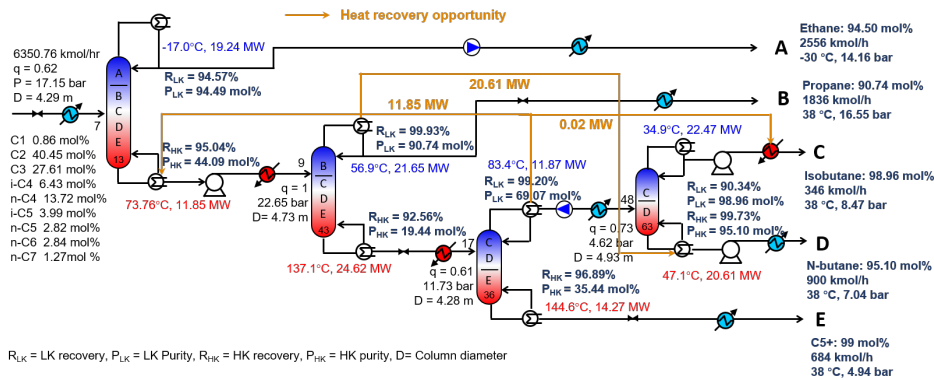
Heat recovery opportunity

6350.76 kmol/hr
q = 0.62
P = 17.15 bar
D = 4.29 m

-17.0°C, 19.24 MW

A
B
C
D
E
13

7

$R_{LK}$ = 94.57%
$P_{LK}$ = 94.49 mol%

Ethane: 94.50 mol%
2556 kmol/h
-30 °C, 14.16 bar

20.61 MW

11.85 MW

Propane: 90.74 mol%
1836 kmol/h
38 °C, 16.55 bar

0.02 MW

$R_{HK}$ = 95.04%
$P_{HK}$ = 44.09 mol%

$R_{LK}$ = 99.93%
$P_{LK}$ = 90.74 mol%

34.9°C, 22.47 MW

C1 0.86 mol%
C2 40.45 mol%
C3 27.61 mol%
i-C4 6.43 mol%
n-C4 13.72 mol%
i-C5 3.99 mol%
n-C5 2.82 mol%
n-C6 2.84 mol%
n-C7 1.27mol %

56.9°C, 21.65 MW

9

B
C
D
E
43

q = 1
22.65 bar
D= 4.73 m

73.76°C, 11.85 MW

83.4°C, 11.87 MW
$R_{LK}$ = 99.20%
$P_{LK}$ = 69.07 mol%

48

C
D
63

$R_{LK}$ = 90.34%
$P_{LK}$ = 98.96 mol%
$R_{HK}$ = 99.73%
$P_{HK}$ = 95.10 mol%

C

Isobutane: 98.96 mol%
346 kmol/h
38 °C, 8.47 bar

$R_{HK}$ = 92.56%
$P_{HK}$ = 19.44 mol%

17

C
D
E
36

q = 0.73
4.62 bar
D= 4.93 m

D

137.1°C, 24.62 MW

q = 0.61
11.73 bar
D = 4.28 m

$R_{HK}$ = 96.89%
$P_{HK}$ = 35.44 mol%

47.1°C, 20.61 MW

N-butane: 95.10 mol%
900 kmol/h
38 °C, 7.04 bar

144.6°C, 14.27 MW

E

$R_{LK}$ = LK recovery, $P_{LK}$ = LK Purity, $R_{HK}$ = HK recovery, $P_{HK}$ = HK purity, D= Column diameter

C5+: 99 mol%
684 kmol/h
38 °C, 4.94 bar